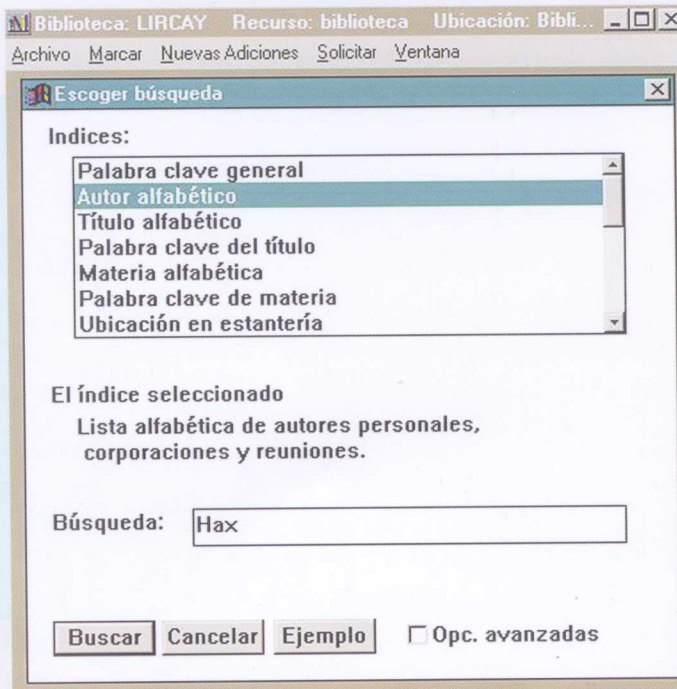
Biblioteca: LIRCAY Recurso: biblioteca Ubicación: Bibli...

Archivo Marcar Nuevas Adiciones Solicitar Ventana

Escoger búsqueda

Indices:

Palabra clave general
Autor alfabético
Título alfabético
Palabra clave del título
Materia alfabética
Palabra clave de materia
Ubicación en estantería

El índice seleccionado

Lista alfabética de autores personales, corporaciones y reuniones.

Búsqueda: Hax

Buscar Cancelar Ejemplo Opc. avanzadas